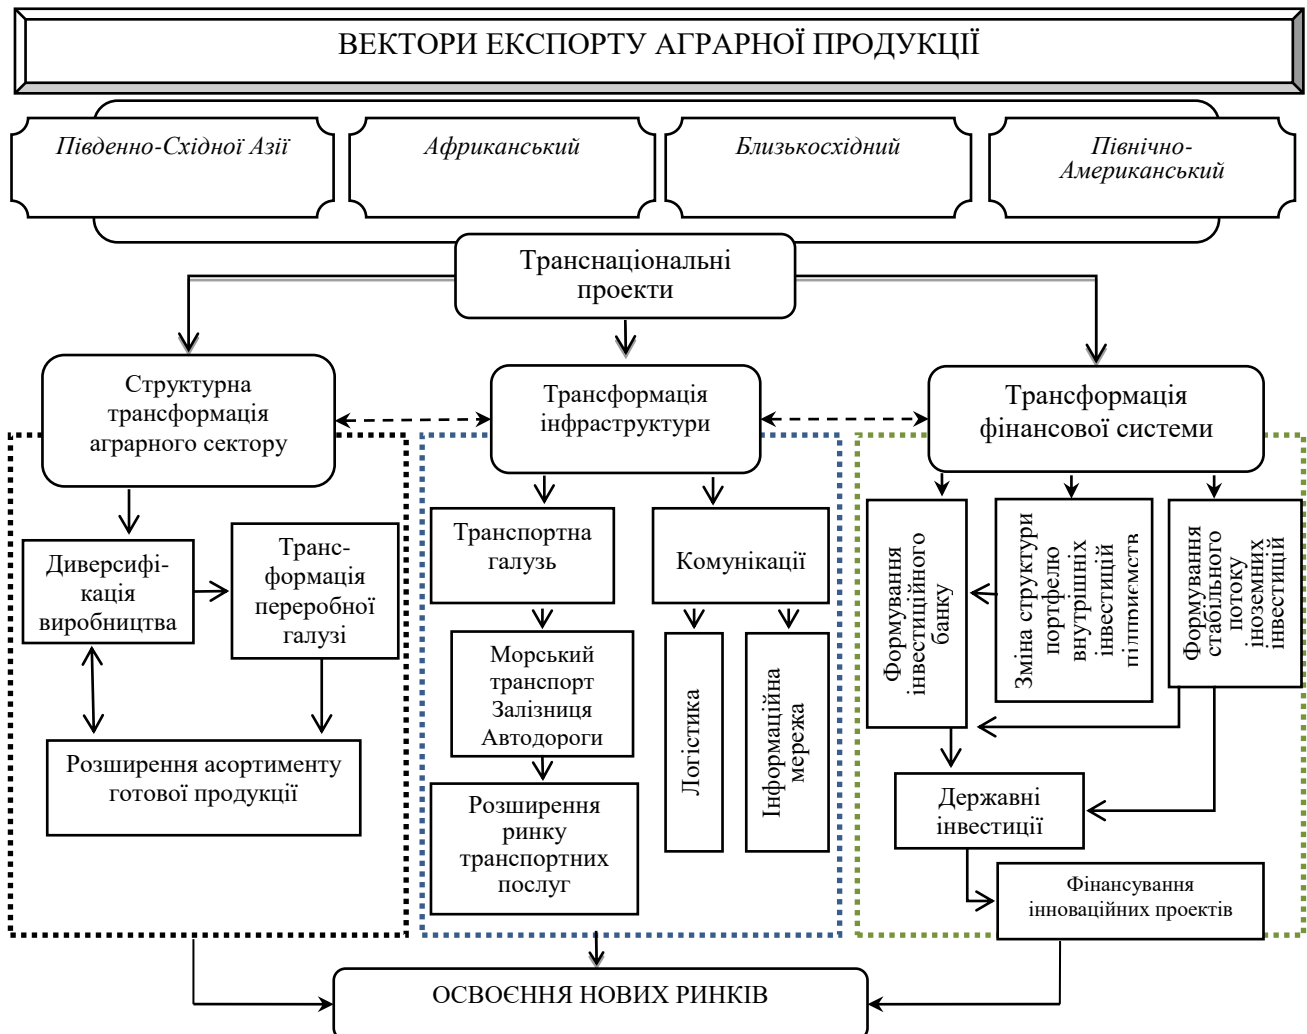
ВЕКТОРИ ЕКСПОРТУ АГРАРНОЇ ПРОДУКЦІЇ

Південно-Східної Азії

Африканський

Близькосхідний

Північно-Американський

Транснаціональні проекти

Структурна трансформація аграрного сектору

Трансформація інфраструктури

Трансформація фінансової системи

Диверсифікація виробництва

Трансформація переробної галузі

Розширення асортименту готової продукції

Транспортна галузь

Комунікації

Морський транспорт Залізниця Автодороги

Розширення ринку транспортних послуг

Логістика

Інформаційна мережа

Формування інвестиційного банку

Зміна структури портфелю внутрішніх інвестицій підприємств

Формування стабільного потоку іноземних інвестицій

Державні інвестиції

Фінансування інноваційних проектів

ОСВОЄННЯ НОВИХ РИНКІВ